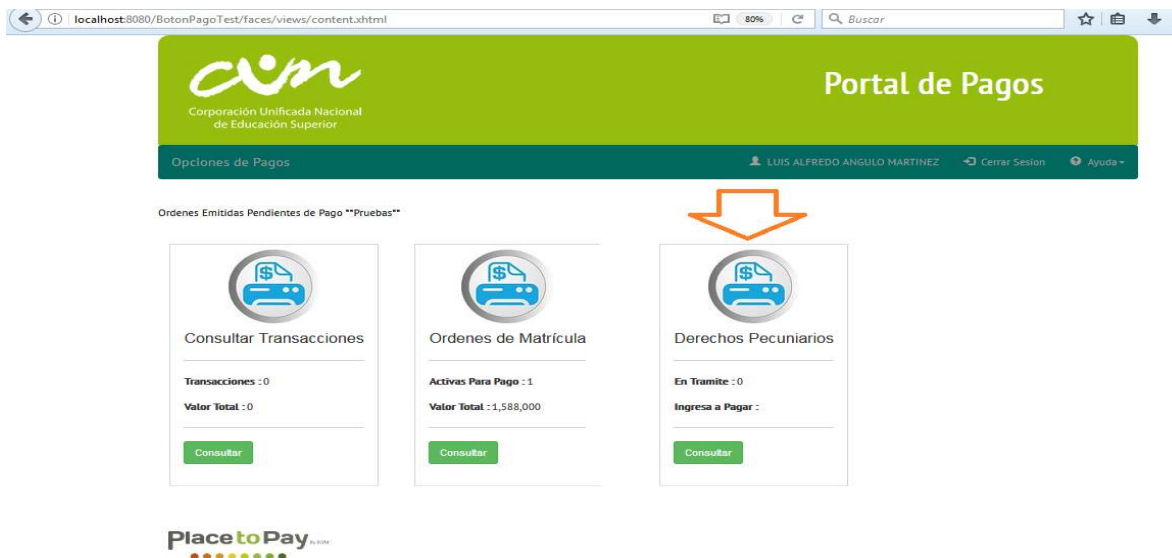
localhost:8080/BotonPagoTest/faces/views/content.xhtml

80%

Buscar

cun

Corporación Unificada Nacional de Educación Superior

Portal de Pagos

Opciones de Pagos

LUIS ALFREDO ANGULO MARTINEZ

Cerrar Sesion

Ayuda

Ordenes Emitidas Pendientes de Pago **Pruebas**

Consultar Transacciones

Transacciones : 0

Valor Total : 0

Consultar

Ordenes de Matrícula

Activas Para Pago : 1

Valor Total : 1,588,000

Consultar

Derechos Pecuniarios

En Tramite : 0

Ingresa a Pagar :

Consultar

PlacetoPay